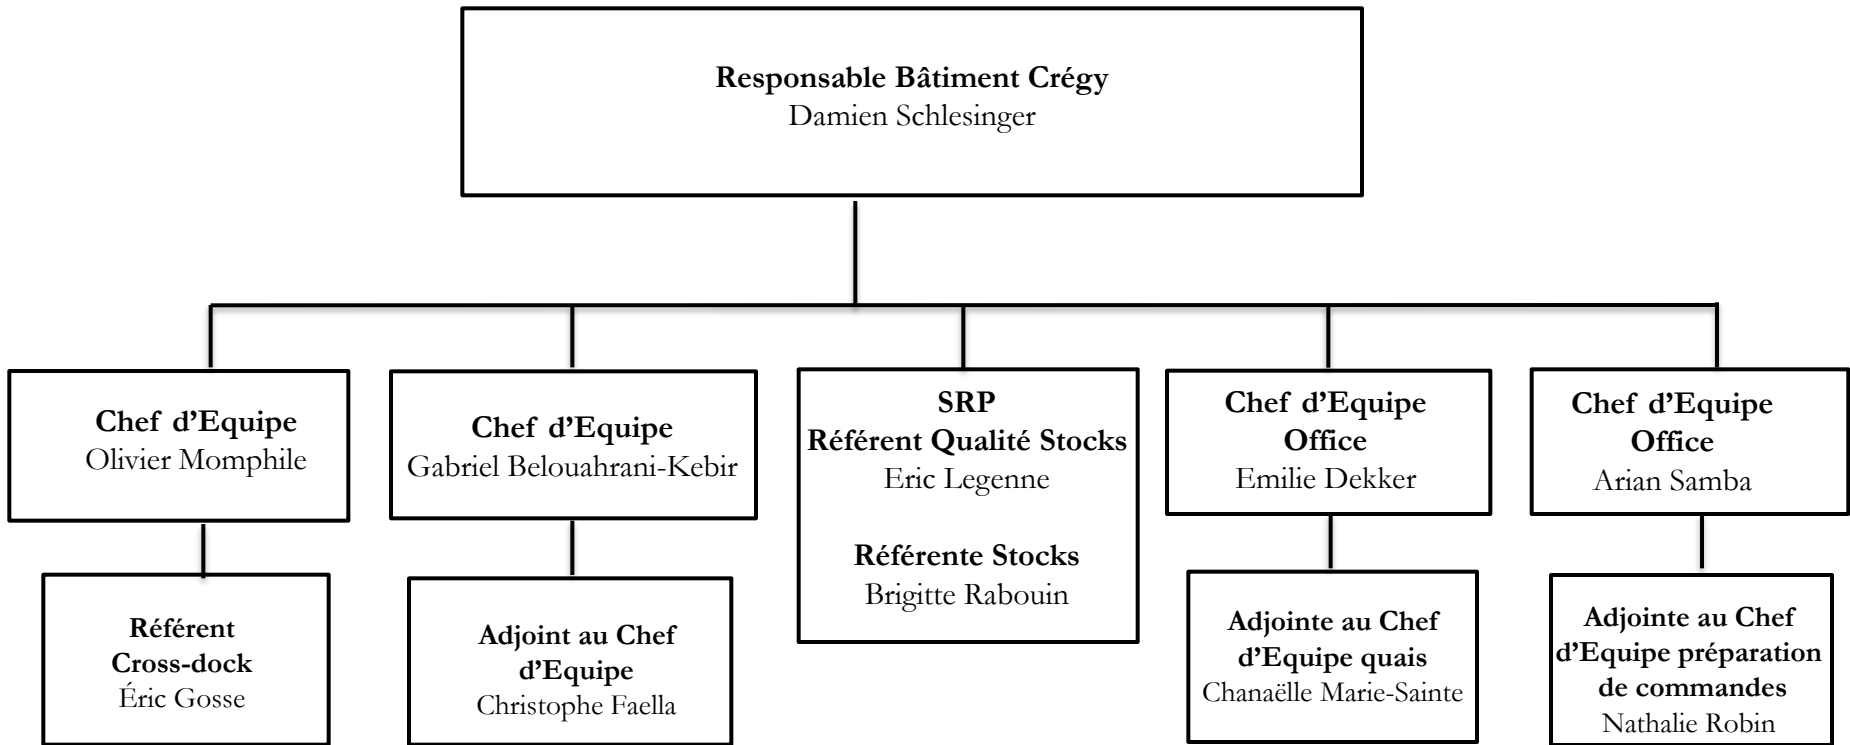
Responsable Bâtiment Crégy
Damien Schlesinger

Chef d'Equipe
Olivier Momphile

Référent Cross-dock
Éric Gosse

Chef d'Equipe
Gabriel Belouahrani-Kebir

Adjoint au Chef d'Equipe
Christophe Faella

SRP
Référent Qualité Stocks
Eric Legenne

Référente Stocks
Brigitte Rabouin

Chef d'Equipe Office
Emilie Dekker

Adjointe au Chef d'Equipe quais
Chanaëlle Marie-Sainte

Chef d'Equipe Office
Arian Samba

Adjointe au Chef d'Equipe préparation de commandes
Nathalie Robin